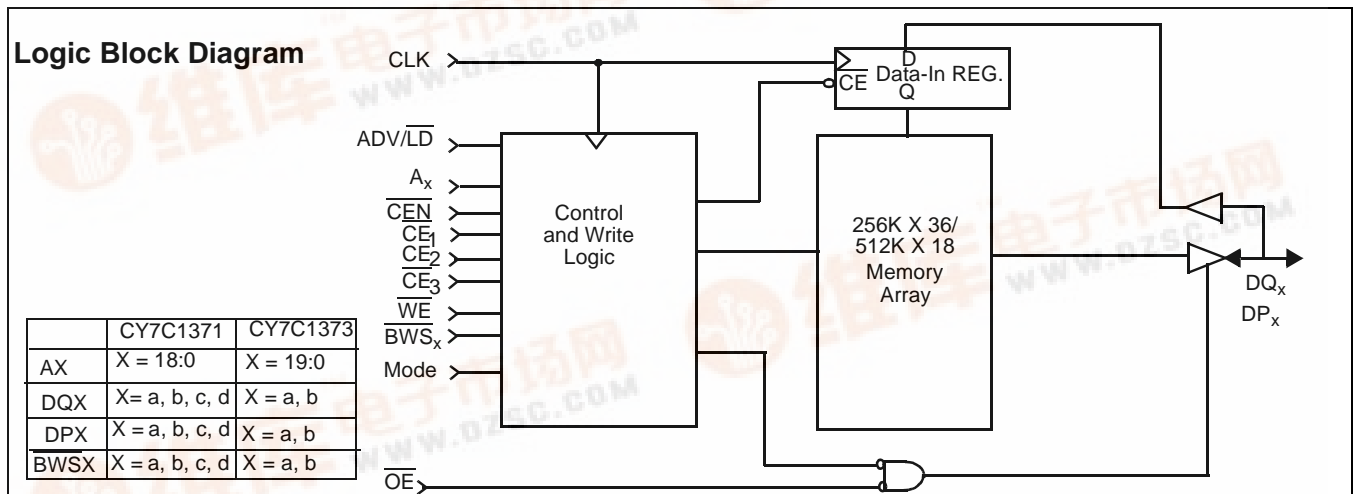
Logic Block Diagram

CLK
ADV/$\overline{LD}$
$A_x$
$\overline{CEN}$
$\overline{CE_1}$
$CE_2$
$\overline{CE_3}$
$\overline{WE}$
$\overline{BWS_x}$
Mode
$\overline{OE}$

D
$\overline{CE}$ Data-In REG.
Q

Control and Write Logic

256K X 36/ 512K X 18 Memory Array

$DQ_x$
$DP_x$

| | CY7C1371 | CY7C1373 |
|---|---|---|
| AX | X = 18:0 | X = 19:0 |
| DQX | X= a, b, c, d | X = a, b |
| DPX | X = a, b, c, d | X = a, b |
| $\overline{BWSX}$ | X = a, b, c, d | X = a, b |

维库电子市场网
WWW.DZSC.COM